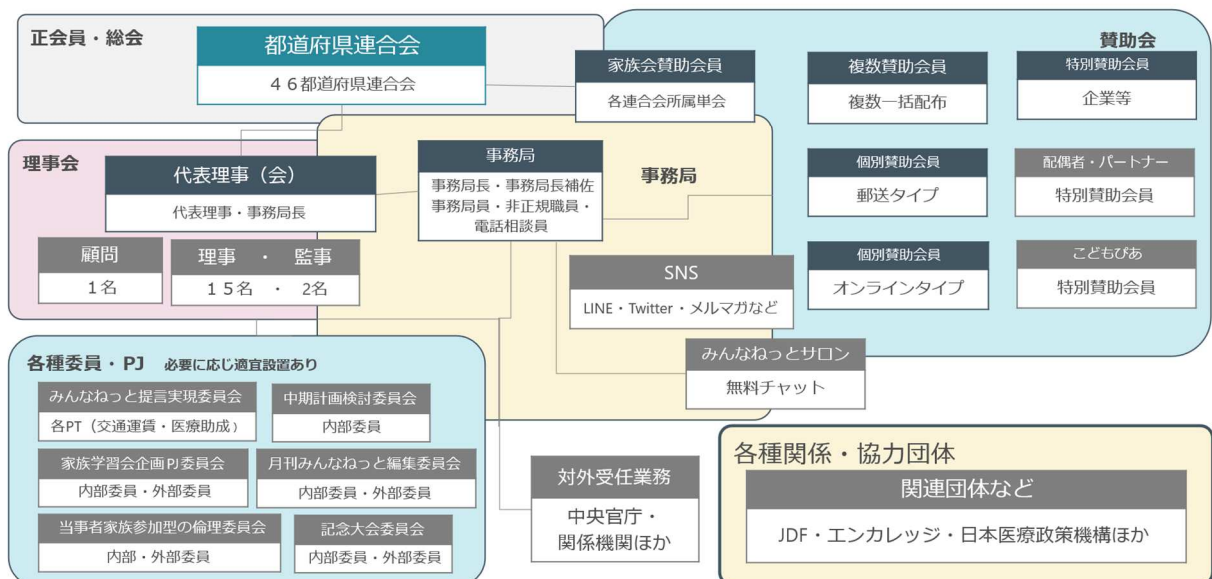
正会員・総会

都道府県連合会
４６都道府県連合会

家族会賛助会員
各連合会所属単会

賛助会

複数賛助会員
複数一括配布

特別賛助会員
企業等

理事会

代表理事（会）
代表理事・事務局長

事務局
事務局長・事務局長補佐
事務局員・非正規職員・
電話相談員

事務局

個別賛助会員
郵送タイプ

配偶者・パートナー
特別賛助会員

顧問
１名

理事　・　監事
１５名　・　２名

SNS
LINE・Twitter・メルマガなど

個別賛助会員
オンラインタイプ

こどもぴあ
特別賛助会員

各種委員・PJ　必要に応じ適宜設置あり

みんなねっとサロン
無料チャット

みんなねっと提言実現委員会
各PT（交通運賃・医療助成）

中期計画検討委員会
内部委員

家族学習会企画PJ委員会
内部委員・外部委員

月刊みんなねっと編集委員会
内部委員・外部委員

当事者家族参加型の倫理委員会
内部・外部委員

記念大会委員会
内部委員・外部委員

対外受任業務
中央官庁・
関係機関ほか

各種関係・協力団体

関連団体など
JDF・エンカレッジ・日本医療政策機構ほか